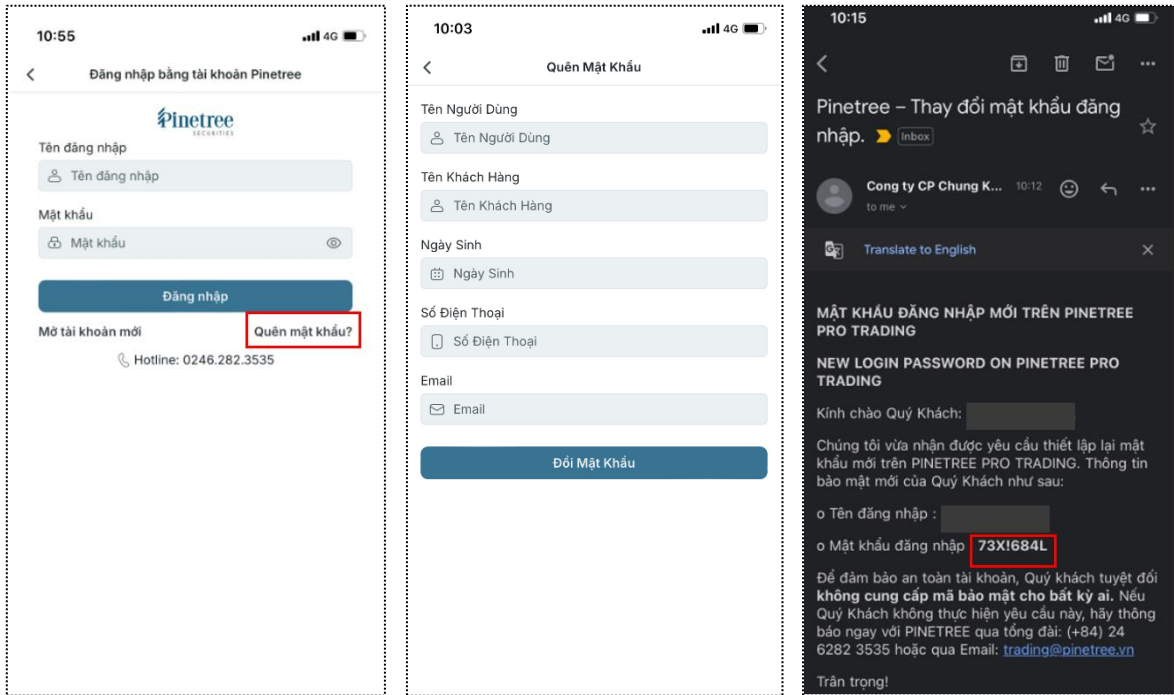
10:55
4G

Đăng nhập bằng tài khoản Pinetree

Pinetree
SECURITIES

Tên đăng nhập
Tên đăng nhập

Mật khẩu
Mật khẩu

Đăng nhập

Mở tài khoản mới
Quên mật khẩu?

Hotline: 0246.282.3535

10:03
4G

Quên Mật Khẩu

Tên Người Dùng
Tên Người Dùng

Tên Khách Hàng
Tên Khách Hàng

Ngày Sinh
Ngày Sinh

Số Điện Thoại
Số Điện Thoại

Email
Email

Đổi Mật Khẩu

10:15
4G

Pinetree – Thay đổi mật khẩu đăng nhập. Inbox

Cong ty CP Chung K... 10:12
to me

Translate to English

MẬT KHẨU ĐĂNG NHẬP MỚI TRÊN PINETREE PRO TRADING

NEW LOGIN PASSWORD ON PINETREE PRO TRADING

Kính chào Quý Khách:

Chúng tôi vừa nhận được yêu cầu thiết lập lại mật khẩu mới trên PINETREE PRO TRADING. Thông tin bảo mật mới của Quý Khách như sau:

o Tên đăng nhập :

o Mật khẩu đăng nhập 73X!684L

Để đảm bảo an toàn tài khoản, Quý khách tuyệt đối **không cung cấp mã bảo mật cho bất kỳ ai.** Nếu Quý Khách không thực hiện yêu cầu này, hãy thông báo ngay với PINETREE qua tổng đài: (+84) 24 6282 3535 hoặc qua Email: trading@pinetree.vn

Trân trọng!